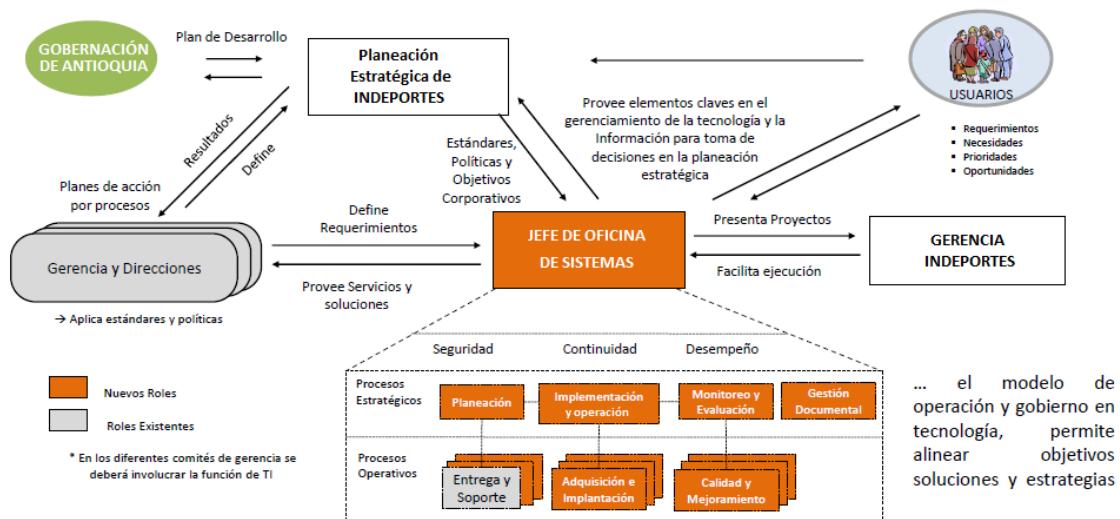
GOBERNACIÓN DE ANTIOQUIA

Plan de Desarrollo

Planeación Estratégica de INDEPORTES

USUARIOS

- Requerimientos
- Necesidades
- Prioridades
- Oportunidades

Provee elementos claves en el gerenciamiento de la tecnología y la Información para toma de decisiones en la planeación estratégica

Resultados

Define

Planes de acción por procesos

Estándares, Políticas y Objetivos Corporativos

Define Requerimientos

JEFE DE OFICINA DE SISTEMAS

Presenta Proyectos

Facilita ejecución

GERENCIA INDEPORTES

Gerencia y Direcciones

Provee Servicios y soluciones

→ Aplica estándares y políticas

Seguridad

Continuidad

Desempeño

Procesos Estratégicos

Planeación

Implementación y operación

Monitoreo y Evaluación

Gestión Documental

Procesos Operativos

Entrega y Soporte

Adquisición e Implantación

Calidad y Mejoramiento

Nuevos Roles

Roles Existentes

* En los diferentes comités de gerencia se deberá involucrar la función de TI

... el modelo de operación y gobierno en tecnología, permite alinear objetivos soluciones y estrategias